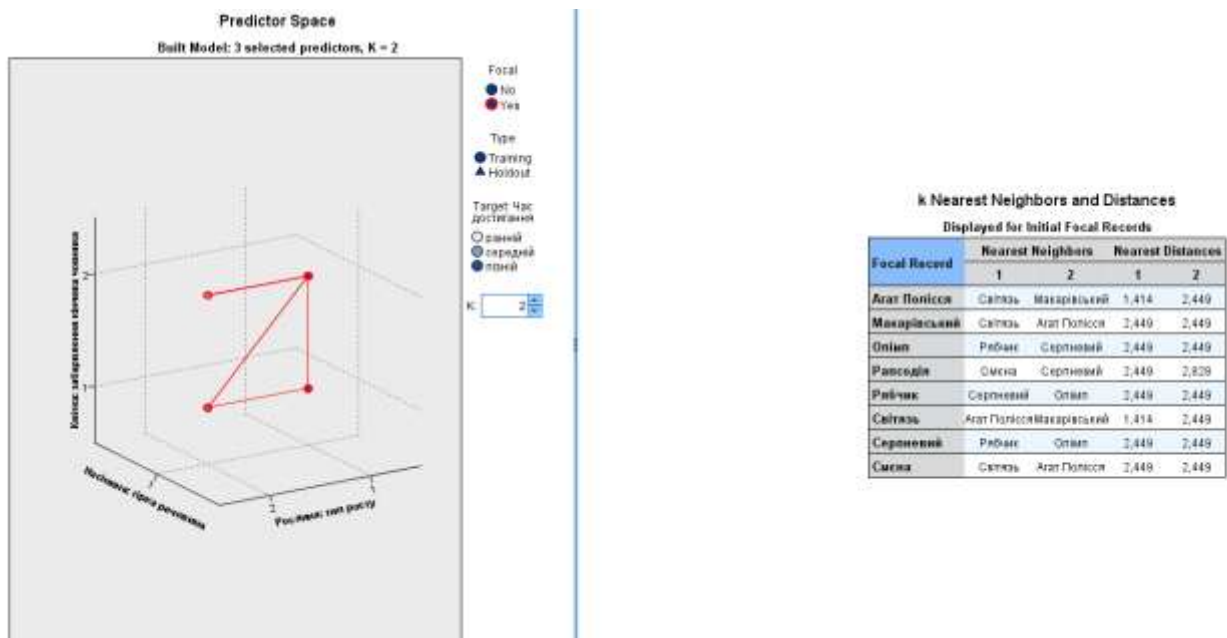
Predictor Space

Built Model: 3 selected predictors, K = 2

Focal
No
Yes

Type
Training
Holdout

Target: Час достигання
ранній
середній
пізній

K: 2

Кількість забарвлення кінчика чашечки
Насіннєве: група речовини
Рослинне: тип росту

2
1
1
2
1

k Nearest Neighbors and Distances

Displayed for Initial Focal Records

| Focal Record | Nearest Neighbors 1 | Nearest Neighbors 2 | Nearest Distances 1 | Nearest Distances 2 |
|---|---|---|---|---|
| Агат Полісся | Світязь | Макарівський | 1,414 | 2,449 |
| Макарівський | Світязь | Агат Полісся | 2,449 | 2,449 |
| Опішп | Рябчик | Серпневий | 2,449 | 2,449 |
| Рапсодія | Смена | Серпневий | 2,449 | 2,828 |
| Рябчик | Серпневий | Опішп | 2,449 | 2,449 |
| Світязь | Агат Полісся | Макарівський | 1,414 | 2,449 |
| Серпневий | Рябчик | Опішп | 2,449 | 2,449 |
| Смена | Світязь | Агат Полісся | 2,449 | 2,449 |